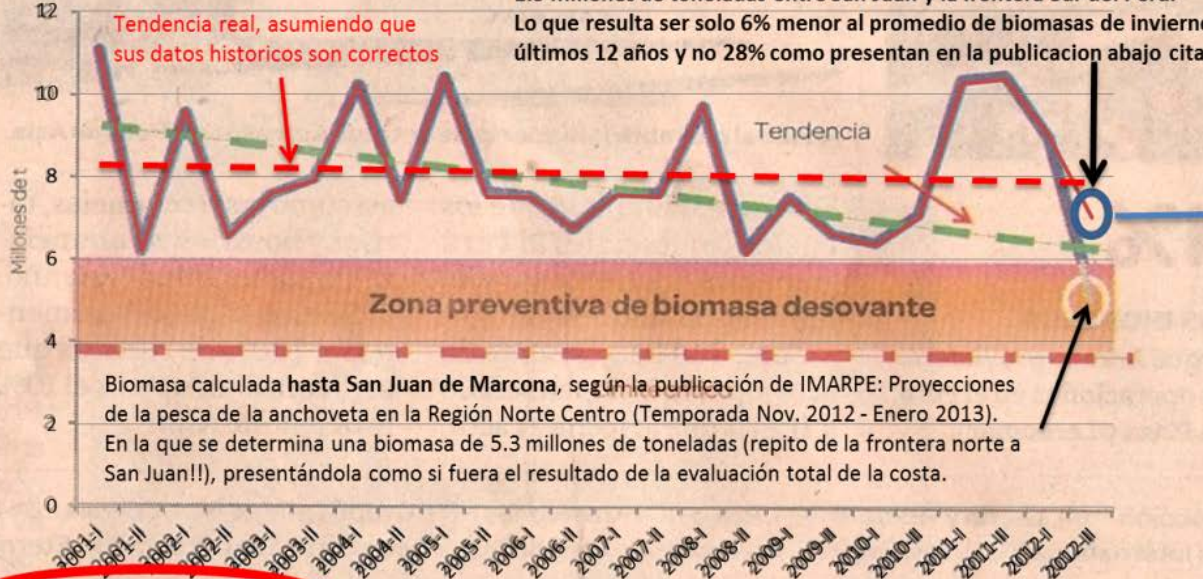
12

Tendencia real, asumiendo que sus datos historicos son correctos

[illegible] Lo que resulta ser solo 6% menor al promedio de biomasas de inviern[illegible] últimos 12 años y no 28% como presentan en la publicacion abajo cita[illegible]

10

Tendencia

Millones de t

8

6

Zona preventiva de biomasa desovante

4

Límite crítico

Biomasa calculada **hasta San Juan de Marcona**, según la publicación de IMARPE: Proyecciones de la pesca de la anchoveta en la Región Norte Centro (Temporada Nov. 2012 - Enero 2013). En la que se determina una biomasa de 5.3 millones de toneladas (repito de la frontera norte a San Juan!!), presentándola como si fuera el resultado de la evaluación total de la costa.

2

0

2001-I 2001-II 2002-I 2002-II 2003-I 2003-II 2004-I 2004-II 2005-I 2005-II 2006-I 2006-II 2007-I 2007-II 2008-I 2008-II 2009-I 2009-II 2010-I 2010-II 2011-I 2011-II 2012-I 2012-II